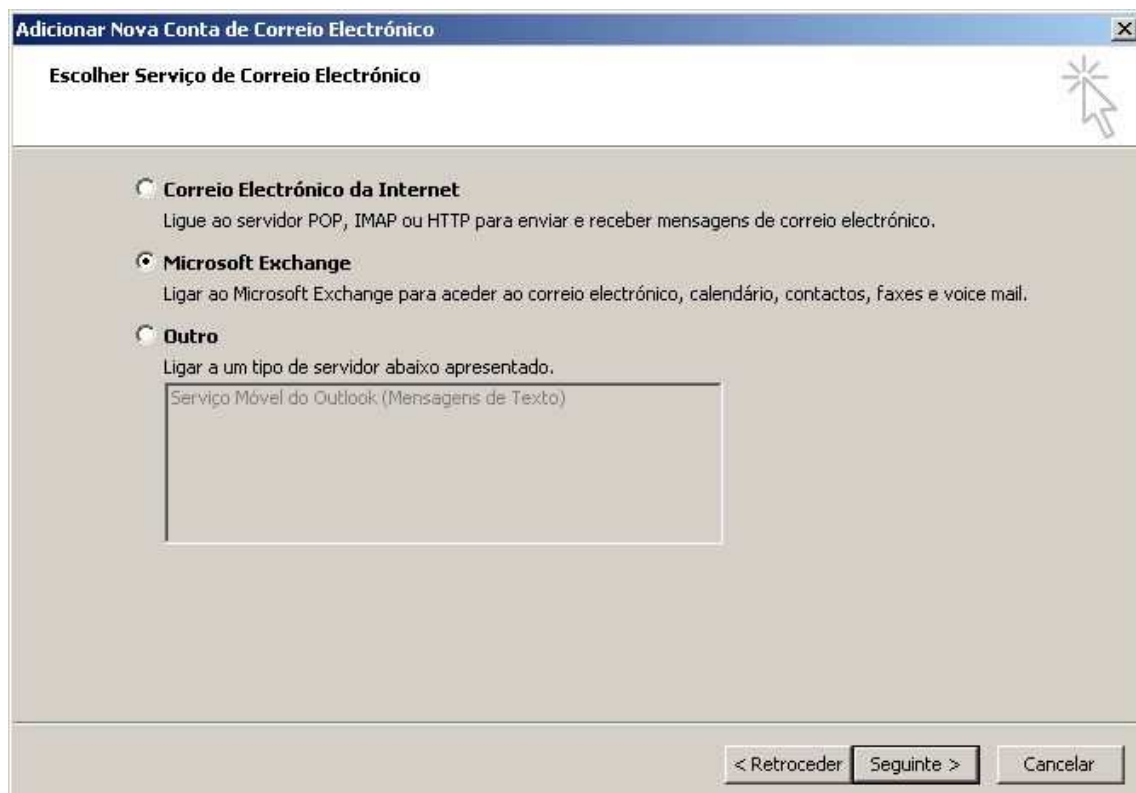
Adicionar Nova Conta de Correio Electrónico

Escolher Serviço de Correio Electrónico

Correio Electrónico da Internet
Ligue ao servidor POP, IMAP ou HTTP para enviar e receber mensagens de correio electrónico.

Microsoft Exchange
Ligar ao Microsoft Exchange para aceder ao correio electrónico, calendário, contactos, faxes e voice mail.

Outro
Ligar a um tipo de servidor abaixo apresentado.
Serviço Móvel do Outlook (Mensagens de Texto)

< Retroceder
Seguinte >
Cancelar